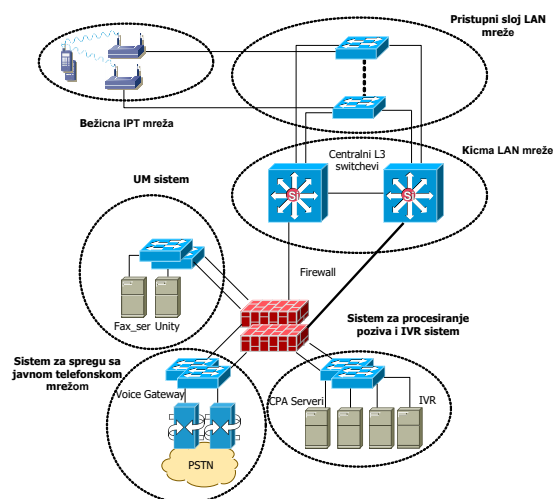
Pristupni sloj LAN mreže

Bežična IPT mreža

Kicma LAN mreže

Centralni L3 switchevi

UM sistem

Firewall

Fax_ser Unity

Sistem za procesiranje poziva i IVR sistem

Sistem za spregu sa javnom telefonskom mrežom

Voice Gateway

CPA Serveri

IVR

PSTN